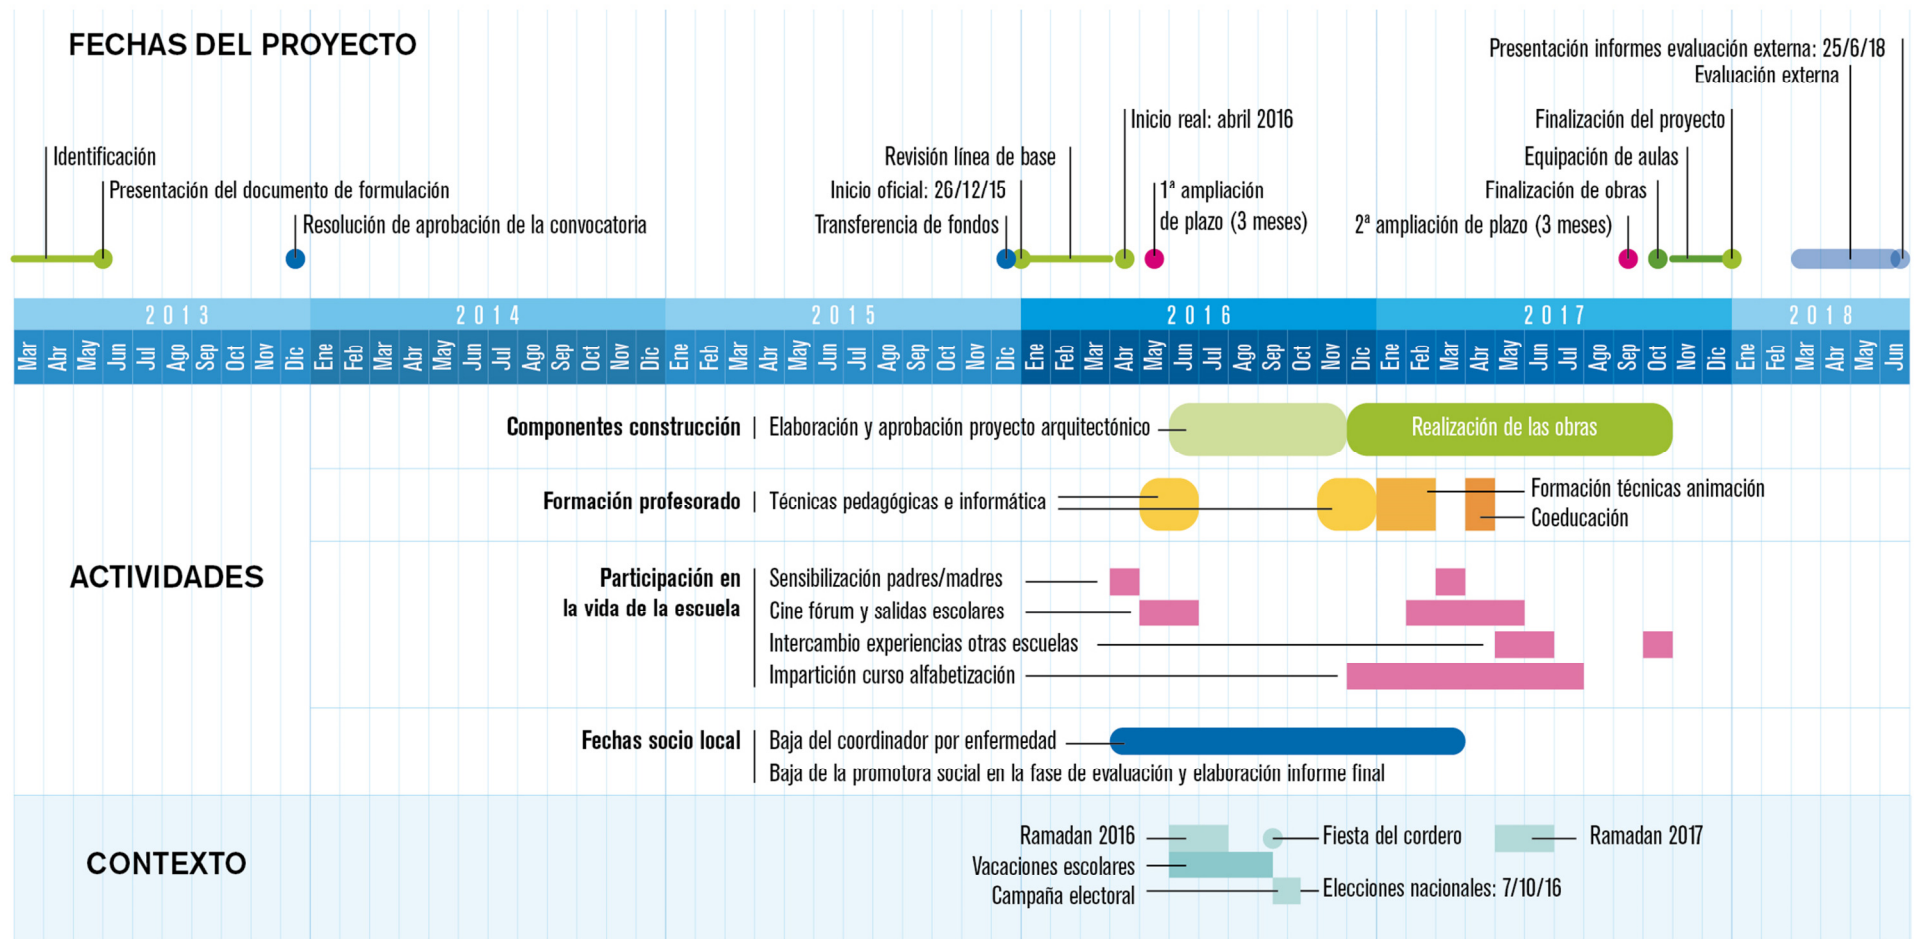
FECHAS DEL PROYECTO

Identificación
Presentación del documento de formulación
Resolución de aprobación de la convocatoria

Revisión línea de base
Inicio oficial: 26/12/15
Transferencia de fondos

Inicio real: abril 2016
1ª ampliación de plazo (3 meses)

Presentación informes evaluación externa: 25/6/18
Evaluación externa
Finalización del proyecto
Equipación de aulas
Finalización de obras
2ª ampliación de plazo (3 meses)

| 2013 | | | | | | | | | | 2014 | | | | | | | | | | | | 2015 | | | | | | | | | | | | 2016 | | | | | | | | | | | | 2017 | | | | | | | | | | | | 2018 | | | | | |
|---|---|---|---|---|---|---|---|---|---|---|---|---|---|---|---|---|---|---|---|---|---|---|---|---|---|---|---|---|---|---|---|---|---|---|---|---|---|---|---|---|---|---|---|---|---|---|---|---|---|---|---|---|---|---|---|---|---|---|---|---|---|---|---|
| Mar | Abr | May | Jun | Jul | Ago | Sep | Oct | Nov | Dic | Ene | Feb | Mar | Abr | May | Jun | Jul | Ago | Sep | Oct | Nov | Dic | Ene | Feb | Mar | Abr | May | Jun | Jul | Ago | Sep | Oct | Nov | Dic | Ene | Feb | Mar | Abr | May | Jun | Jul | Ago | Sep | Oct | Nov | Dic | Ene | Feb | Mar | Abr | May | Jun | Jul | Ago | Sep | Oct | Nov | Dic | Ene | Feb | Mar | Abr | May | Jun |

ACTIVIDADES

Componentes construcción | Elaboración y aprobación proyecto arquitectónico
Realización de las obras

Formación profesorado | Técnicas pedagógicas e informática
Formación técnicas animación
Coeducación

Participación en la vida de la escuela | Sensibilización padres/madres
Cine fórum y salidas escolares
Intercambio experiencias otras escuelas
Impartición curso alfabetización

Fechas socio local | Baja del coordinador por enfermedad
Baja de la promotora social en la fase de evaluación y elaboración informe final

CONTEXTO

Ramadan 2016
Vacaciones escolares
Campaña electoral
Fiesta del cordero
Elecciones nacionales: 7/10/16
Ramadan 2017